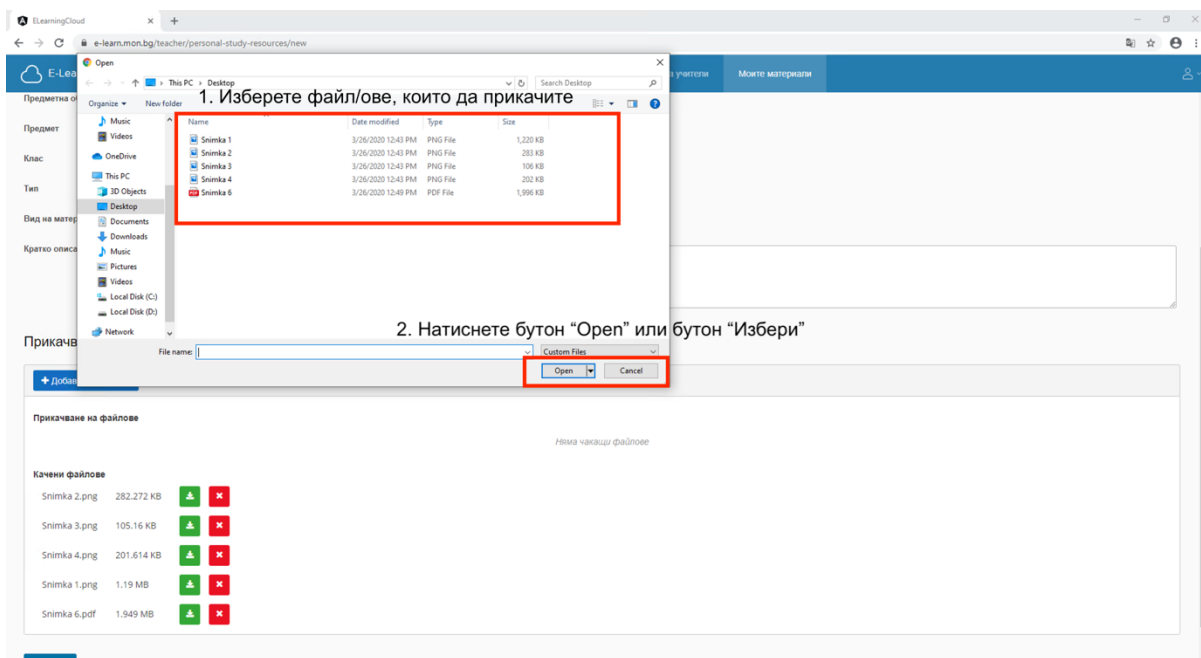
ELearningCloud × +

← → C e-learn.mon.bg/teacher/personal-study-resources/new

E-Lea

Open

This PC > Desktop

Search Desktop

Organize ▾ New folder

1. Изберете файл/ове, които да прикачите

| Name | Date modified | Type | Size |
|---|---|---|---|
| Snimka 1 | 3/26/2020 12:43 PM | PNG File | 1,220 KB |
| Snimka 2 | 3/26/2020 12:43 PM | PNG File | 283 KB |
| Snimka 3 | 3/26/2020 12:43 PM | PNG File | 106 KB |
| Snimka 4 | 3/26/2020 12:43 PM | PNG File | 202 KB |
| Snimka 6 | 3/26/2020 12:49 PM | PDF File | 1,996 KB |

Music
Videos
OneDrive
This PC
3D Objects
Desktop
Documents
Downloads
Music
Pictures
Videos
Local Disk (C:)
Local Disk (D:)
Network

2. Натиснете бутон "Open" или бутон "Избери"

File name:

Custom Files

Open

Cancel

учители

Моите материали

Предметна о

Предмет

Клас

Тип

Вид на матер

Кратко описа

Прикачв

+ Добав

Прикачване на файлове

Няма чакащи файлове

Качени файлове

Snimka 2.png 282.272 KB

Snimka 3.png 105.16 KB

Snimka 4.png 201.614 KB

Snimka 1.png 1.19 MB

Snimka 6.pdf 1.949 MB